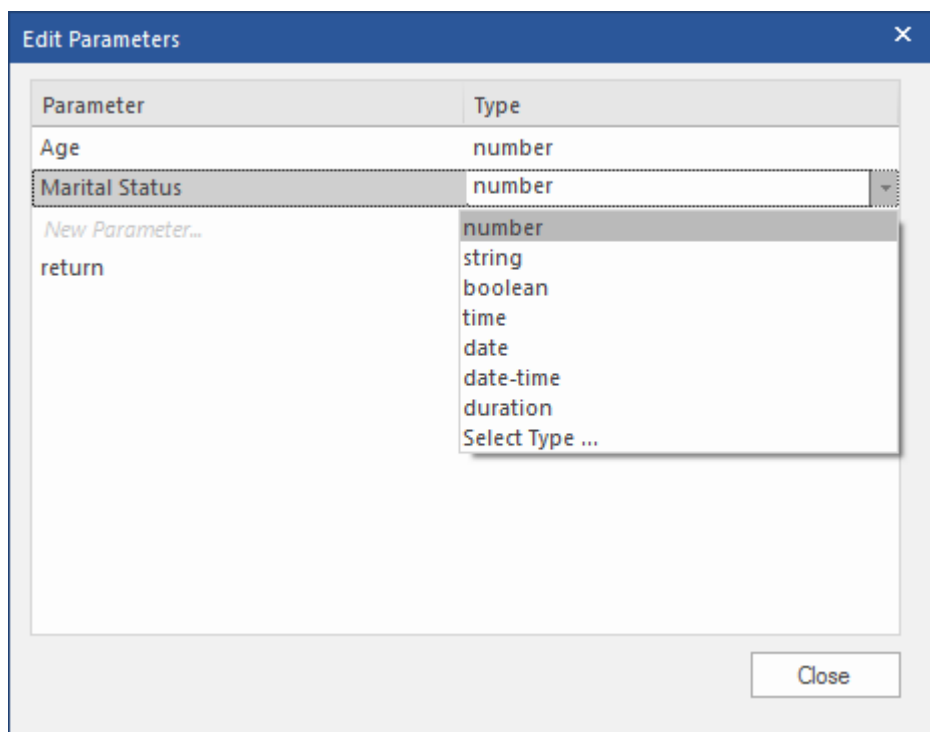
Edit Parameters
×

| Parameter | Type |
|---|---|
| Age | number |
| Marital Status | number |
| New Parameter... | |
| return | |

number
string
boolean
time
date
date-time
duration
Select Type ...

Close